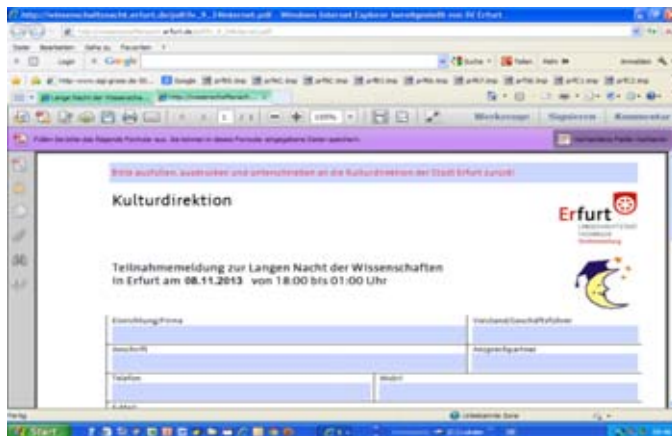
http://wissenschaftsnacht.erfurt.de/pdf/Ib_X_Internet.pdf - Windows Internet Explorer bereitgestellt von SV Erfurt

Datei Bearbeiten Ansicht Favoriten Extras ?

Google

Suche · Teilen · Mehr »

Anmelden

Lange Nacht der Wissenscha...

Werkzeuge Signieren Kommentar

100%

Füllen Sie bitte das folgende Formular aus. Sie können in dieses Formular eingegebene Daten speichern.

Vorhandene Felder markieren

Bitte ausfüllen, ausdrucken und unterschreiben an die Kulturdirektion der Stadt Erfurt zurück!

Kulturdirektion

Erfurt
LANDESHAUPTSTADT THÜRINGEN Stadtverwaltung

Teilnahmemeldung zur Langen Nacht der Wissenschaften in Erfurt am 08.11.2013 von 18:00 bis 01:00 Uhr

| Einrichtung/Firma | Vorstand/Geschäftsführer |
|---|---|
| | |
| Anschrift | Ansprechpartner |
| | |
| Telefon | Mobil |
| | |

Fertig

Unbekannte Zone

Start